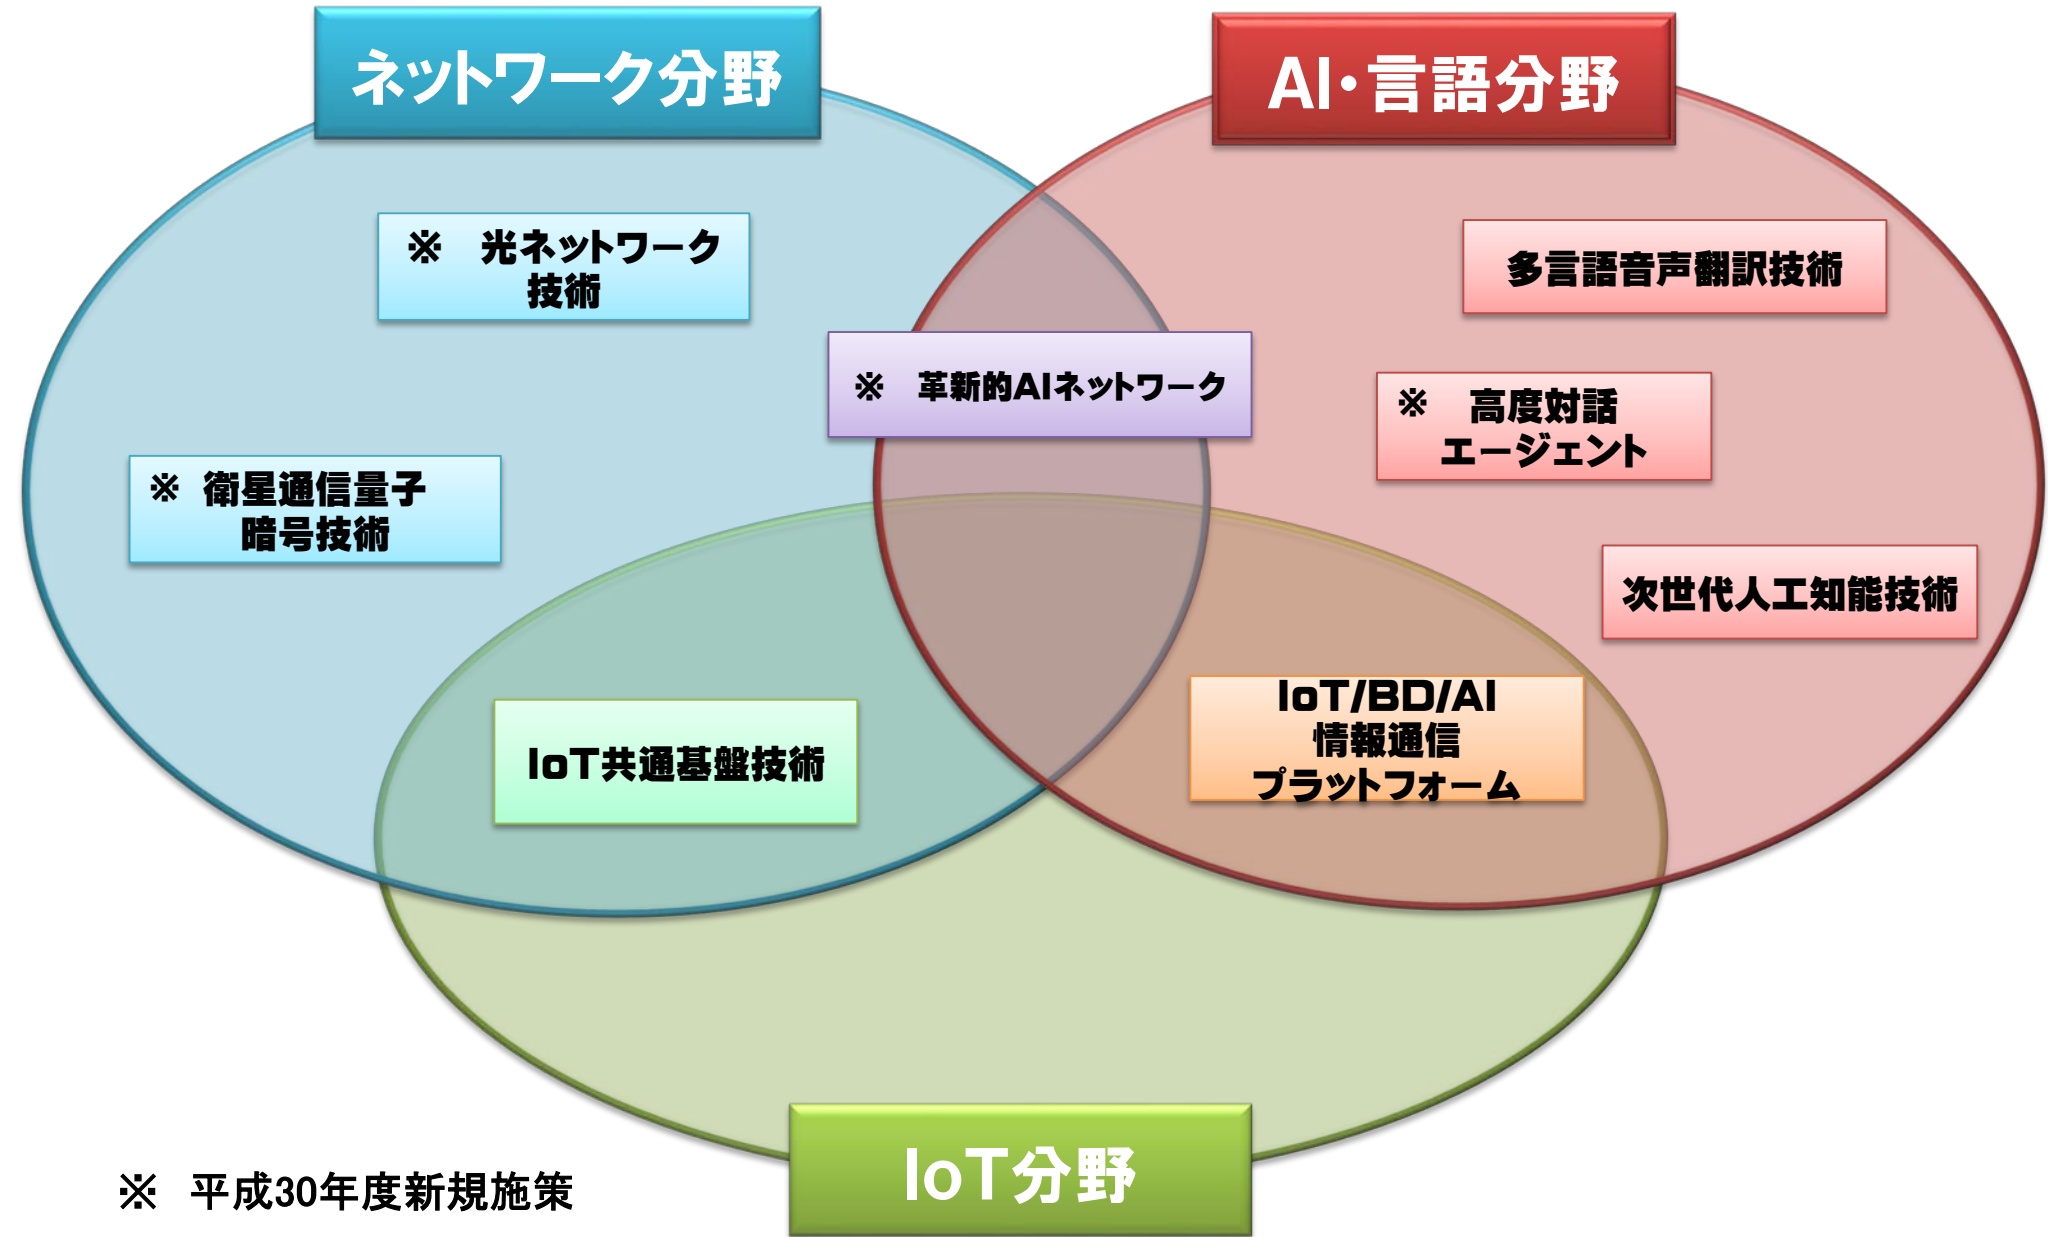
ネットワーク分野

AI・言語分野

※　光ネットワーク技術

多言語音声翻訳技術

※　革新的AIネットワーク

※　高度対話エージェント

※　衛星通信量子暗号技術

次世代人工知能技術

IoT/BD/AI情報通信プラットフォーム

IoT共通基盤技術

IoT分野

※　平成30年度新規施策